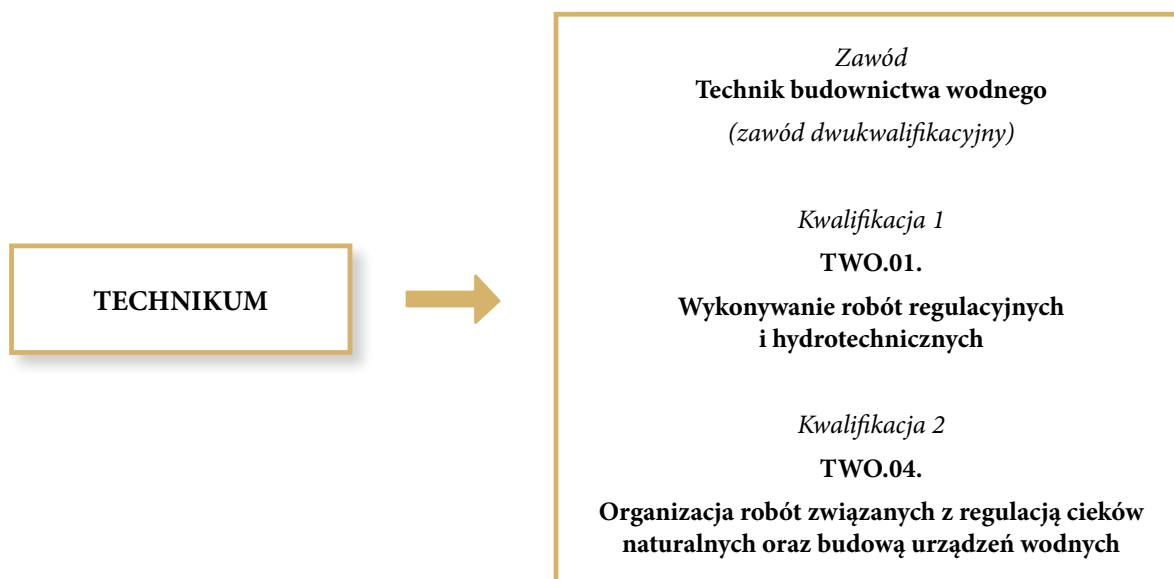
TECHNIKUM

Zawód
Technik budownictwa wodnego
(zawód dwukwalifikacyjny)

Kwalifikacja 1
TWO.01.
Wykonywanie robót regulacyjnych i hydrotechnicznych

Kwalifikacja 2
TWO.04.
Organizacja robót związanych z regulacją cieków naturalnych oraz budową urządzeń wodnych